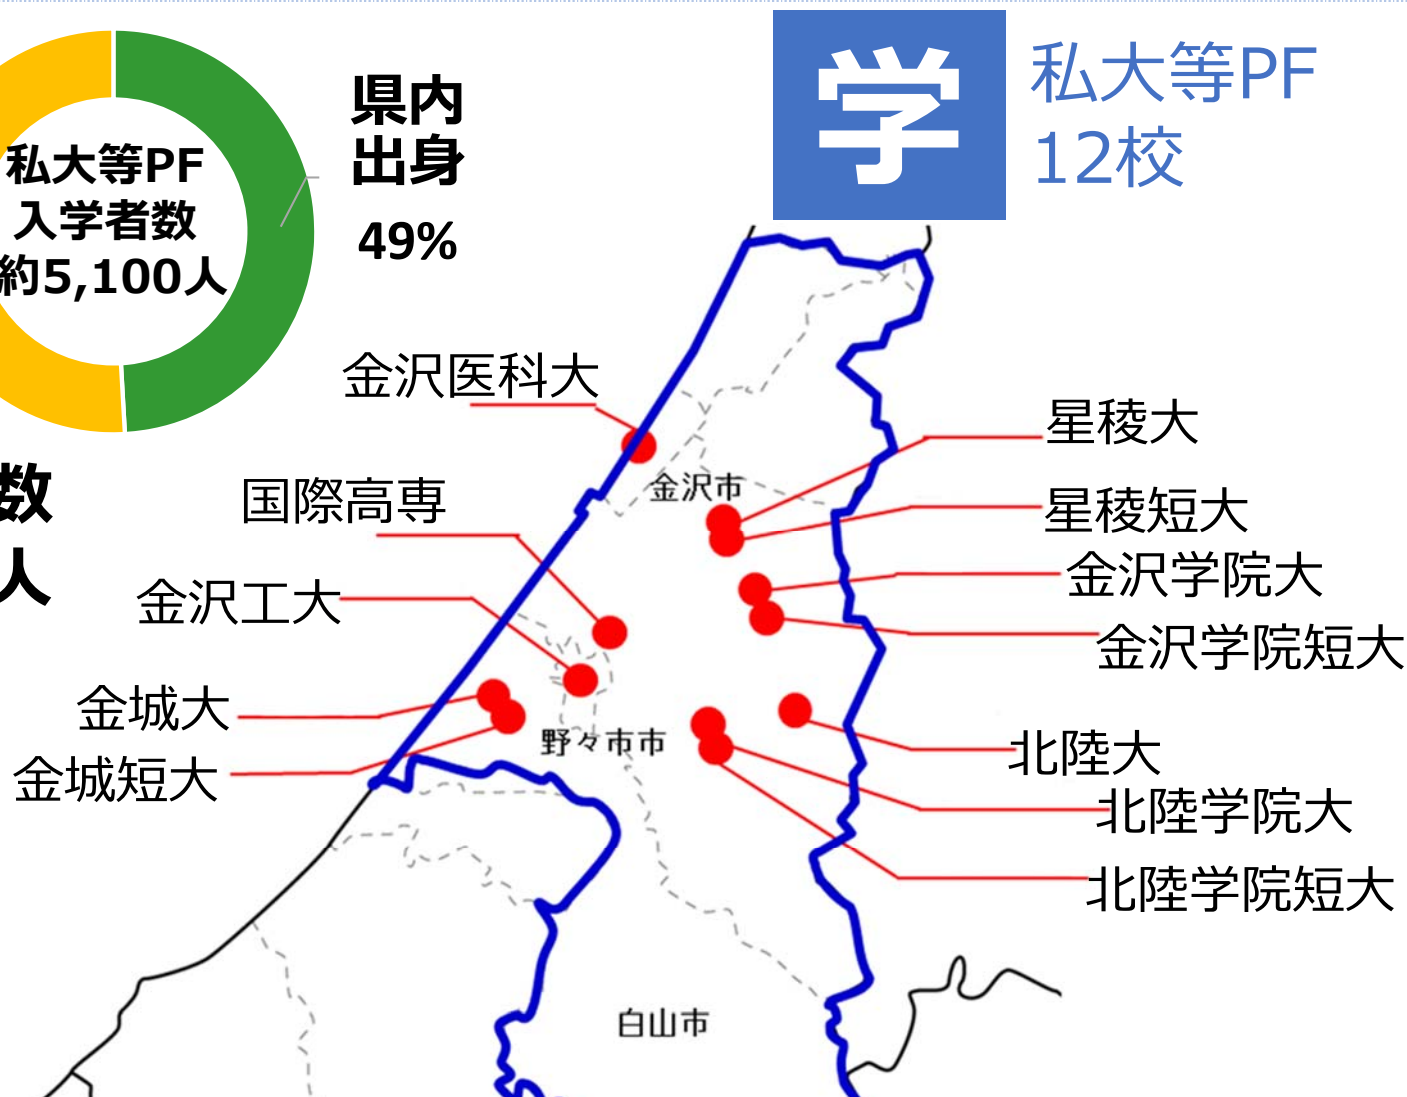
私大等PF
入学者数
約5,100人

県内
出身

49%

数
人

学

私大等PF
12校

金沢医科大

星稜大

金沢市

国際高専

星稜短大

金沢学院大

金沢工大

金沢学院短大

金城大

野々市市

金城短大

北陸大

北陸学院大

北陸学院短大

白山市